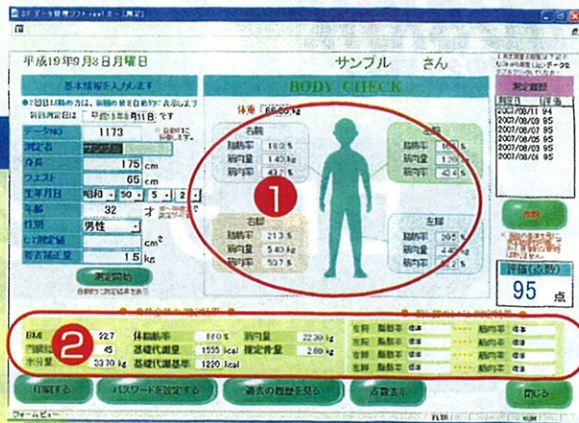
平成19年9月3日月曜日

サンプル　さん

基本情報を入力します

BODY CHECK

体重 66.00 kg

データNO　1173

測定者

身長　175 cm

ウエスト　65 cm

生年月日　昭和 50 5 2

年齢　32

性別　男性

cm²

服装補正量　1.5 kg

測定開始

右腕
脂肪率 18.0 %
筋肉量 1.40 kg

左腕
脂肪率 18.0 %
筋肉量 1.20 kg

右脚
脂肪率 21.3 %
筋肉量 5.40 kg

左脚
脂肪率 20.5 %
筋肉量 4.60 kg

1

2007/08/11 94
2007/08/09
2007/08/07 95
2007/08/05
2007/08/03 95
2007/08/01 95

評価(点数)
95 点

2

BMI 22.7
体組脂肪率 18.0 %
筋肉量 22.30 kg
内臓脂肪 45
基礎代謝量 1555 kcal
推定骨量 2.60 kg
水分量 33.70 kg
基礎代謝年齢 1220 kcal

印刷する
パスワードを設定する
過去の履歴を見る
点数表示
閉じる